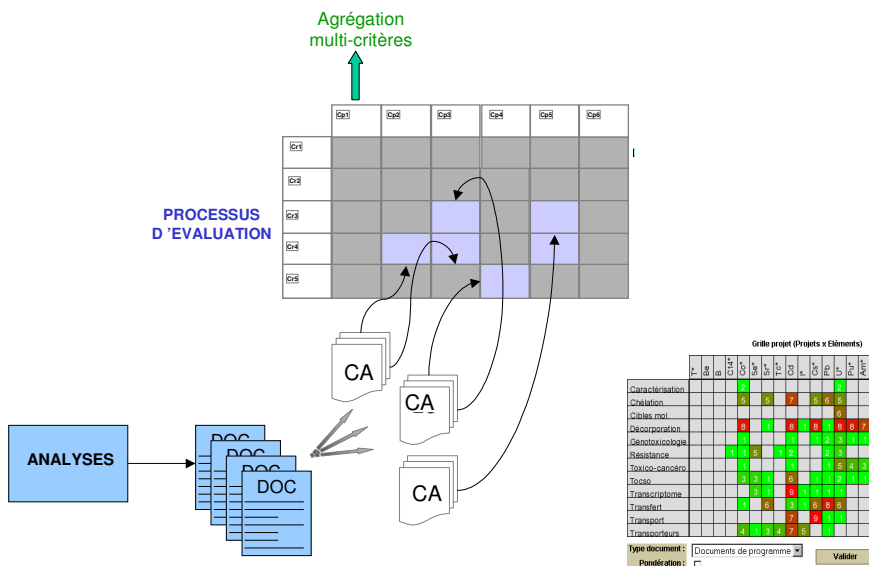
Agrégation multi-critères

| | Cp1 | Cp2 | Cp3 | Cp4 | Cp5 | Cp6 |
|---|---|---|---|---|---|---|
| Cr1 | | | | | | |
| Cr2 | | | | | | |
| Cr3 | | | | | | |
| Cr4 | | | | | | |
| Cr5 | | | | | | |

PROCESSUS D 'EVALUATION

CA

CA

CA

ANALYSES

DOC

DOC

DOC

DOC

Grille projet (Projets x Eléments)

| | T* | Be | B | C14* | Co* | Se* | Sr* | Tc* | Cd | I* | Cs* | Pb | U* | Pu* | Am* |
|---|---|---|---|---|---|---|---|---|---|---|---|---|---|---|---|
| Caractérisation | | | | | 2 | | | | | | | | 2 | | |
| Chélation | | | | | 5 | | 5 | | 7 | | 5 | 6 | 5 | | |
| Cibles mol. | | | | | | | | | | | | | 6 | | |
| Décorporation | | | | | 8 | | 1 | | 8 | 1 | 8 | 1 | 8 | 8 | 7 |
| Génotoxicologie | | | | | 1 | | | | 1 | | 1 | 2 | 3 | 1 | 1 |
| Résistance | | | | 1 | 1 | 5 | | 1 | 2 | | | 2 | 3 | | |
| Toxico-cancéro | | | | | 1 | | | | 1 | | | 1 | 5 | 4 | 3 |
| Tocso | | | | | 3 | 3 | 1 | | 6 | | 1 | 1 | 2 | | 1 |
| Transcriptome | | | | | | 3 | 1 | | 9 | 1 | 1 | 1 | | | |
| Transfert | | | | | 1 | | 6 | | 3 | 1 | 6 | 8 | 6 | | |
| Transport | | | | | | | | | 7 | | 9 | 1 | 1 | | |
| Transporteurs | | | | | 4 | 1 | 3 | 4 | 7 | 5 | | | | | |

Type document : Documents de programme
Pondération :
Valider